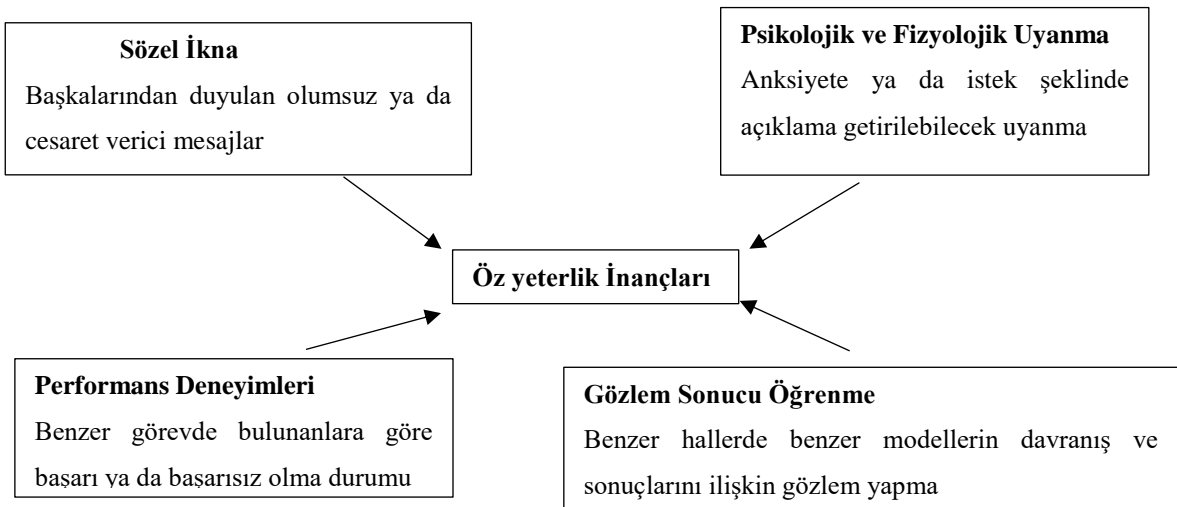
**Sözel İkna**
Başkalarından duyulan olumsuz ya da cesaret verici mesajlar

**Psikolojik ve Fizyolojik Uyanma**
Anksiyete ya da istek şeklinde açıklama getirilebilecek uyanma

**Öz yeterlik İnançları**

**Performans Deneyimleri**
Benzer görevde bulunanlara göre başarı ya da başarısız olma durumu

**Gözlem Sonucu Öğrenme**
Benzer hallerde benzer modellerin davranış ve sonuçlarını ilişkin gözlem yapma